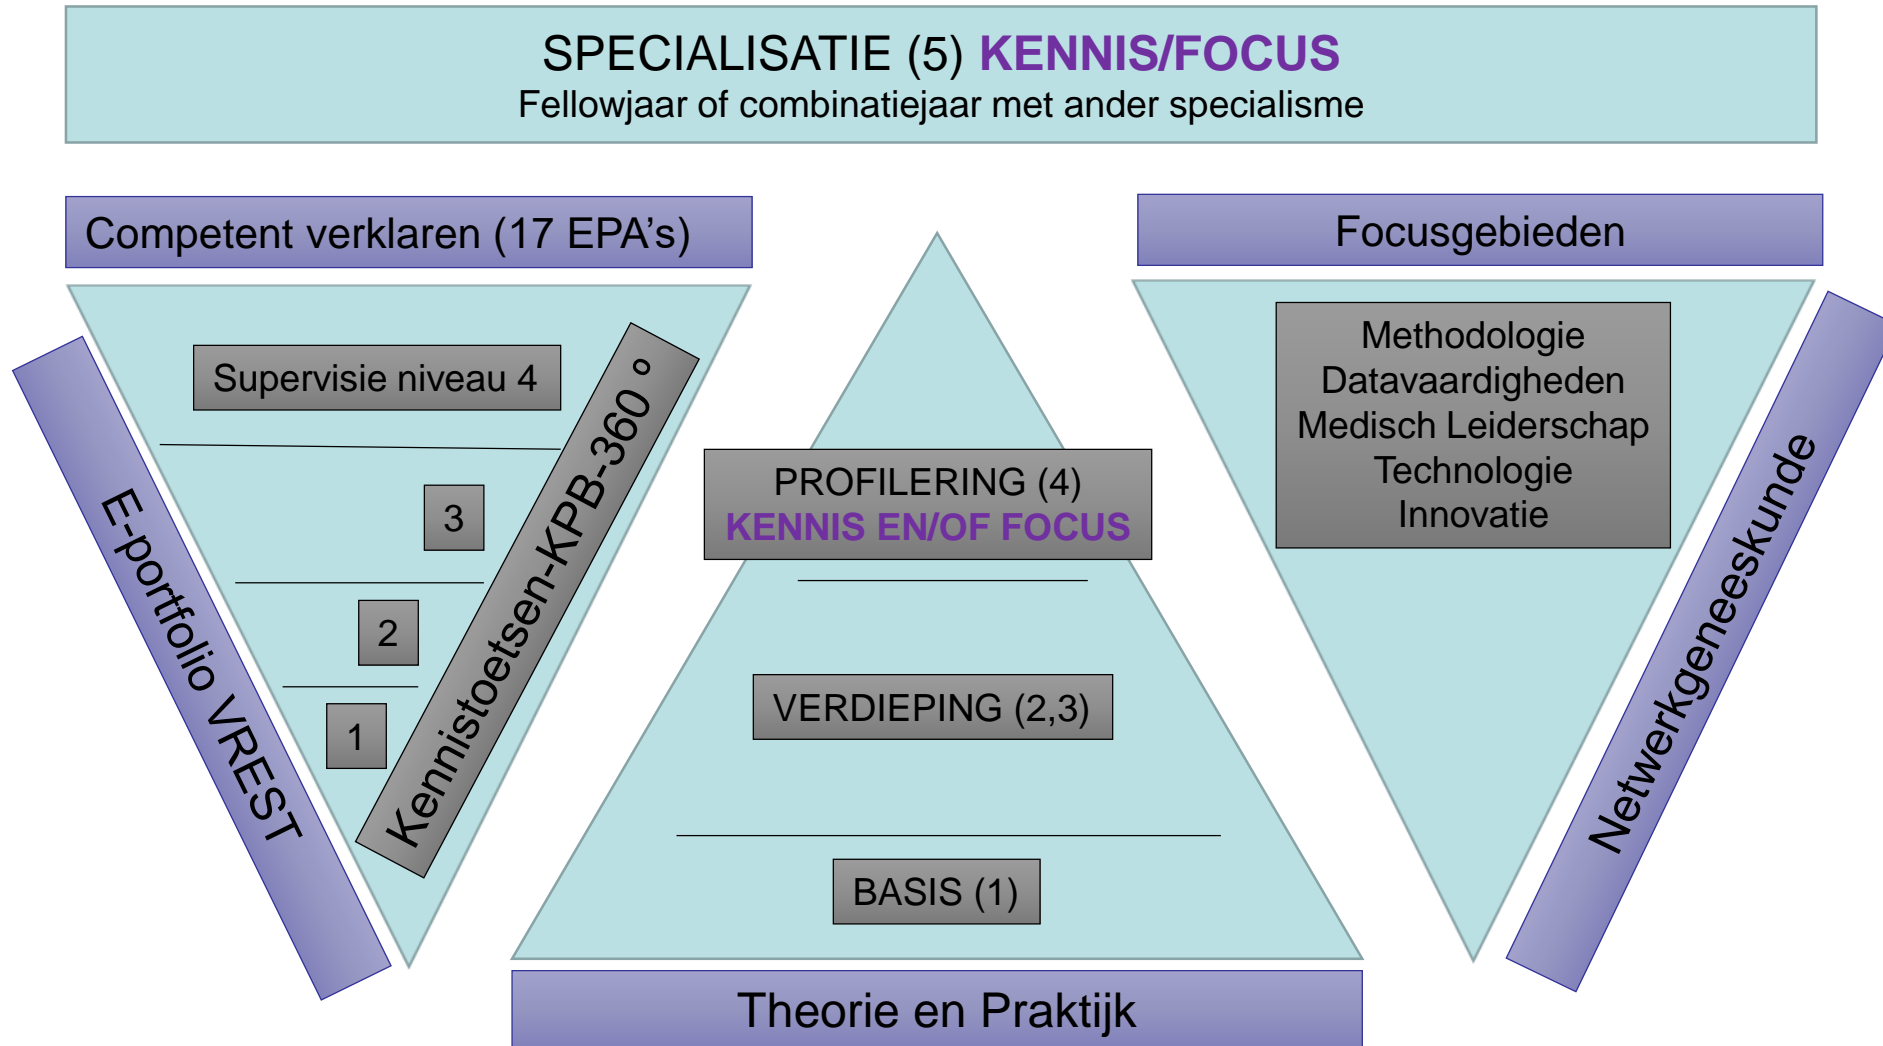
SPECIALISATIE (5) KENNIS/FOCUS
Fellowjaar of combinatiejaar met ander specialisme

Competent verklaren (17 EPA's)

Supervisie niveau 4

3

2

1

E-portfolio VREST

Kennistoetsen-KPB-360 o

PROFILERING (4)
KENNIS EN/OF FOCUS

VERDIEPING (2,3)

BASIS (1)

Theorie en Praktijk

Focusgebieden

Methodologie
Datavaardigheden
Medisch Leiderschap
Technologie
Innovatie

Netwerkgeneeskunde